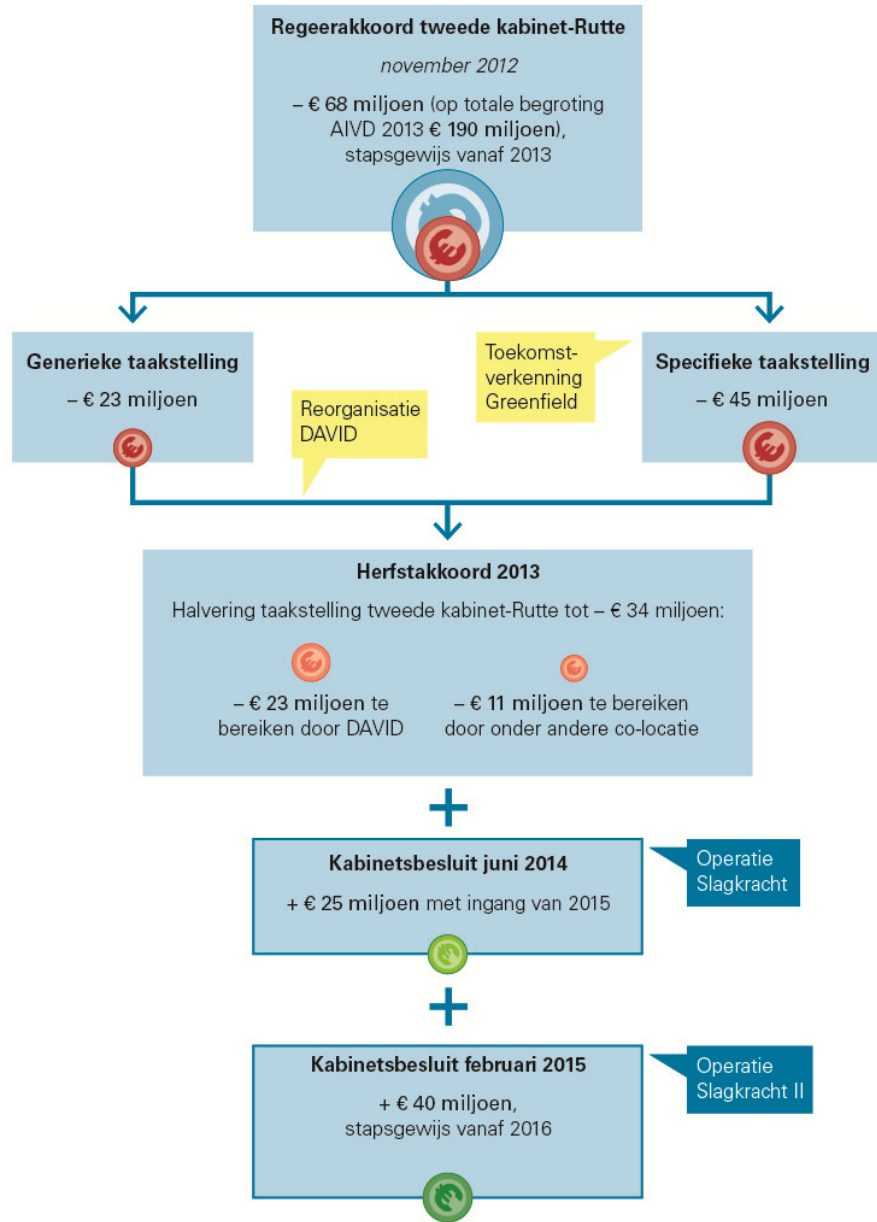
Regeerakkoord tweede kabinet-Rutte

november 2012

– € 68 miljoen (op totale begroting AIVD 2013 € 190 miljoen), stapsgewijs vanaf 2013

Generieke taakstelling

– € 23 miljoen

Reorganisatie DAVID

Toekomstverkenning Greenfield

Specifieke taakstelling

– € 45 miljoen

Herfstakkoord 2013

Halvering taakstelling tweede kabinet-Rutte tot – € 34 miljoen:

– € 23 miljoen te bereiken door DAVID

– € 11 miljoen te bereiken door onder andere co-locatie

+

Kabinetsbesluit juni 2014

+ € 25 miljoen met ingang van 2015

Operatie Slagkracht

+

Kabinetsbesluit februari 2015

+ € 40 miljoen, stapsgewijs vanaf 2016

Operatie Slagkracht II